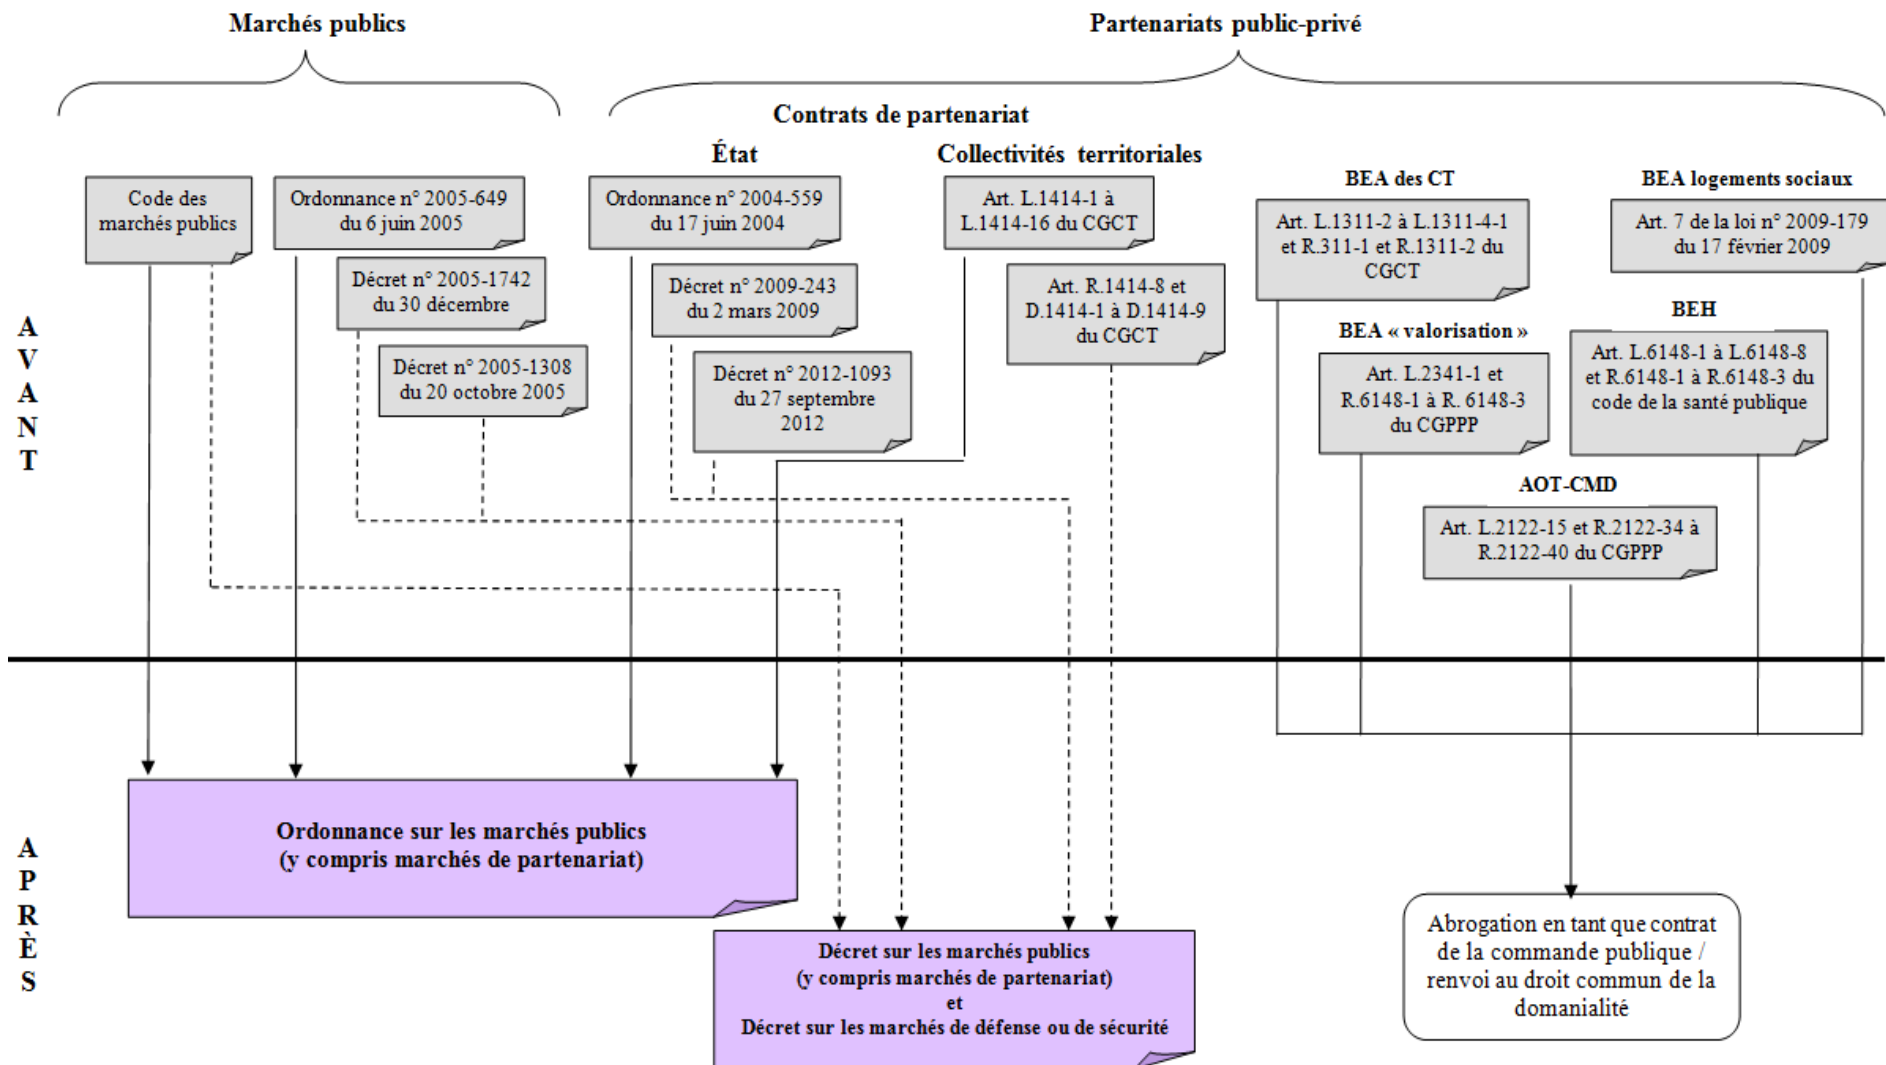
Marchés publics

Partenariats public-privé

Contrats de partenariat

État

Collectivités territoriales

Code des marchés publics

Ordonnance n° 2005-649 du 6 juin 2005

Décret n° 2005-1742 du 30 décembre

Décret n° 2005-1308 du 20 octobre 2005

Ordonnance n° 2004-559 du 17 juin 2004

Décret n° 2009-243 du 2 mars 2009

Décret n° 2012-1093 du 27 septembre 2012

Art. L.1414-1 à L.1414-16 du CGCT

Art. R.1414-8 et D.1414-1 à D.1414-9 du CGCT

BEA des CT

Art. L.1311-2 à L.1311-4-1 et R.311-1 et R.1311-2 du CGCT

BEA logements sociaux

Art. 7 de la loi n° 2009-179 du 17 février 2009

BEH

Art. L.6148-1 à L.6148-8 et R.6148-1 à R.6148-3 du code de la santé publique

BEA « valorisation »

Art. L.2341-1 et R.6148-1 à R. 6148-3 du CGPPP

AOT-CMD

Art. L.2122-15 et R.2122-34 à R.2122-40 du CGPPP

A V A N T

A P R È S

Ordonnance sur les marchés publics (y compris marchés de partenariat)

Décret sur les marchés publics (y compris marchés de partenariat) et Décret sur les marchés de défense ou de sécurité

Abrogation en tant que contrat de la commande publique / renvoi au droit commun de la domanialité